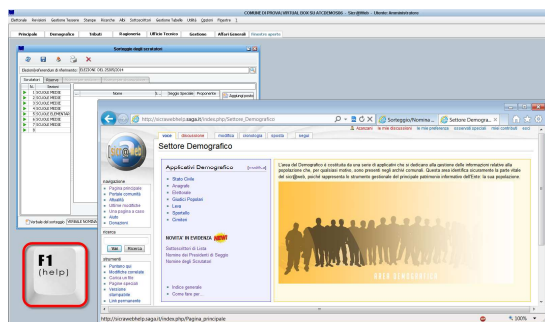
COMUNE DI PROVA / VIRTUAL BOX SU AYCDEMOS086 - Sicr@Web - Utente: Amministratore

Elettorale Revisioni Gestione Tessere Stampe Ricerche Albi Sottocommissioni Gestione Tabelle Utilità Opzioni Finestre ?

Principale Demografico Tributi Ragioneria Ufficio Tecnico Gestione Affari Generali Finestre aperte

Sorteggio degli scrutatori

Elezione/Revisione di riferimento: ELEZIONE DEL 25/05/2014

Scrutatori Riserve

Nr. Sezione Nome Seggio Speciale Proponente

1 SCUOLE MEDIE
2 SCUOLE MEDIE
3 SCUOLE MEDIE
4 SCUOLE MEDIE
5 SCUOLE ELEMENTARI
6 SCUOLE MEDIE
7 SCUOLE MEDIE
8

Aggiungi seggi

Verbale del sorteggio VERBALE SCRUTATORI

http://sicraweb.help.saga.it/index.php/Settore_Demografico

Sorteggio/Nomina... Settore Demogra...

Accedi/crea un'utenza

voce discussione modifica cronologia sposta segui

Settore Demografico

navigazione
Pagina principale
Portale comunale
Attualità
Ultime modifiche
Una pagina a caso
Aiuto
Donazioni

ricerca

Vai Ricerca

strumenti
Puntano qui
Modifiche correlate
Carica su file
Pagine speciali
Versione stampabile
Link permanente

Applicativi Demografico [modifica]

Stato Civile
Anagrafe
Elettorale
Giudici Popolari
Leva
Sportello
Cimitero

NOVITA' IN EVIDENZA NEW!

Sottoscrittori di Lista
Nomina dei Presidenti di Seggio
Nomina degli Scrutatori

Indice generale
Come fare per...

L'area del Demografico è costituita da una serie di applicativi che si dedicano alla gestione delle informazioni relative alla popolazione che, per qualsiasi motivo, sono presenti negli archivi comunali. Questa area identifica sicuramente la parte vitale del sicr@web, poiché appresenta lo strumento gestionale del principale patrimonio informativo dell'Ente: la sua popolazione.

SERVIZI DEMOGRAFICI

F1
(help)

http://sicraweb.help.saga.it/index.php/Pagina_principale

100%